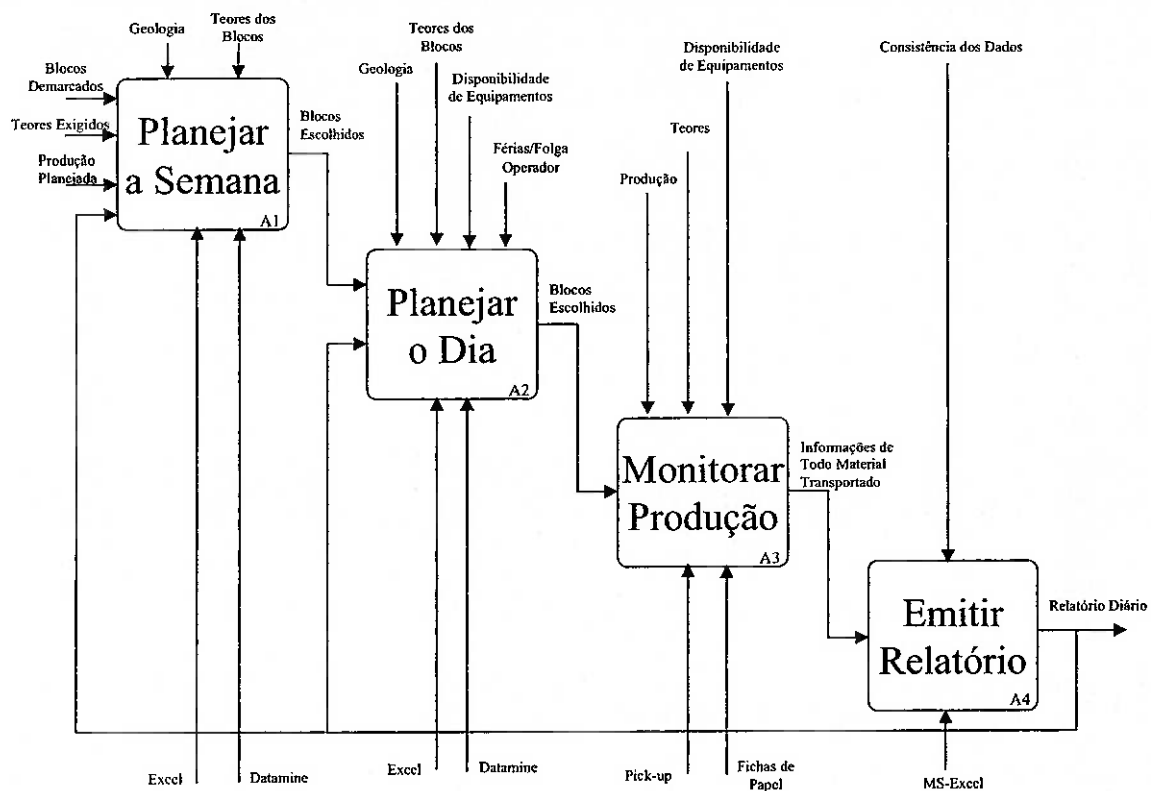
Geologia

Teores dos Blocos

Blocos Demarcados

Teores Exigidos

Produção Planejada

Planejar a Semana

A1

Blocos Escolhidos

Geologia

Teores dos Blocos

Disponibilidade de Equipamentos

Férias/Folga Operador

Planejar o Dia

A2

Blocos Escolhidos

Disponibilidade de Equipamentos

Teores

Produção

Monitorar Produção

A3

Informações de Todo Material Transportado

Consistência dos Dados

Emitir Relatório

A4

Relatório Diário

Excel

Datamine

Excel

Datamine

Pick-up

Fichas de Papel

MS-Excel